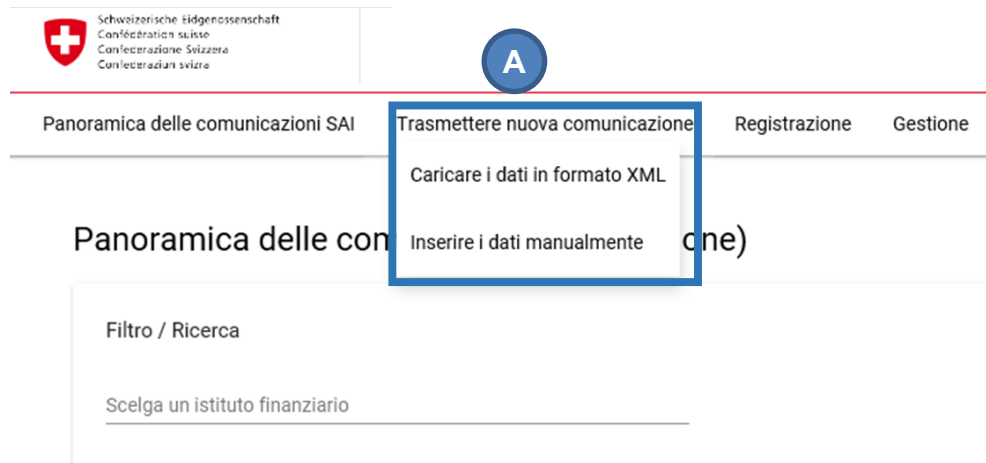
Schweizerische Eidgenossenschaft
Confédération suisse
Confederazione Svizzera
Confederaziun svizra

A

Panoramica delle comunicazioni SAI
Trasmettere nuova comunicazione
Registrazione
Gestione

Caricare i dati in formato XML

Panoramica delle com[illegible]one)

Inserire i dati manualmente

Filtro / Ricerca

Scelga un istituto finanziario